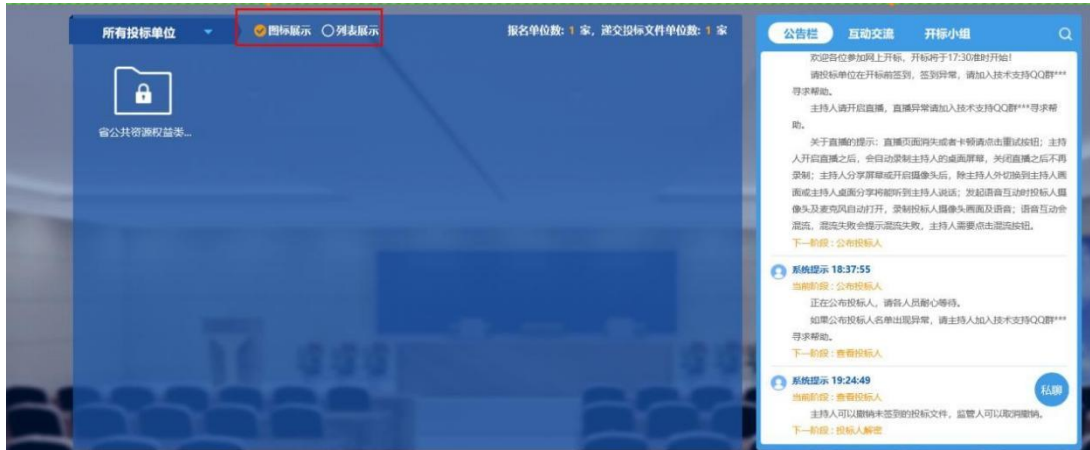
所有投标单位

图标展示 列表展示

报名单位数: 1 家, 递交投标文件单位数: 1 家

省公共资源权益类...

公告栏 互动交流 开标小组

欢迎各位参加网上开标，开标将于17:30准时开始！

请投标单位在开标前签到，签到异常，请加入技术支持QQ群***寻求帮助。

主持人请开启直播，直播异常请加入技术支持QQ群***寻求帮助。

关于直播的提示：直播页面消失或者卡顿请点击重试按钮；主持人开启直播之后，会自动录制主持人的桌面屏幕，关闭直播之后不再录制；主持人分享屏幕或开启摄像头后，除主持人外切换到主持人画面或主持人桌面分享将能听到主持人说话；发起语音互动时投标人摄像头及麦克风启动打开，录制投标人摄像头画面及语音；语音互动会混流，混流失败会提示混流失败，主持人需要点击混流按钮。

下一阶段：公布投标人

系统提示 18:37:55

当前阶段：公布投标人

正在公布投标人，请各人员耐心等待。

如果公布投标人名单出现异常，请主持人加入技术支持QQ群***寻求帮助。

下一阶段：查看投标人

系统提示 19:24:49

当前阶段：查看投标人

主持人可以撤销未签到的投标文件，监管人可以取消撤销。

下一阶段：投标人解密

私聊